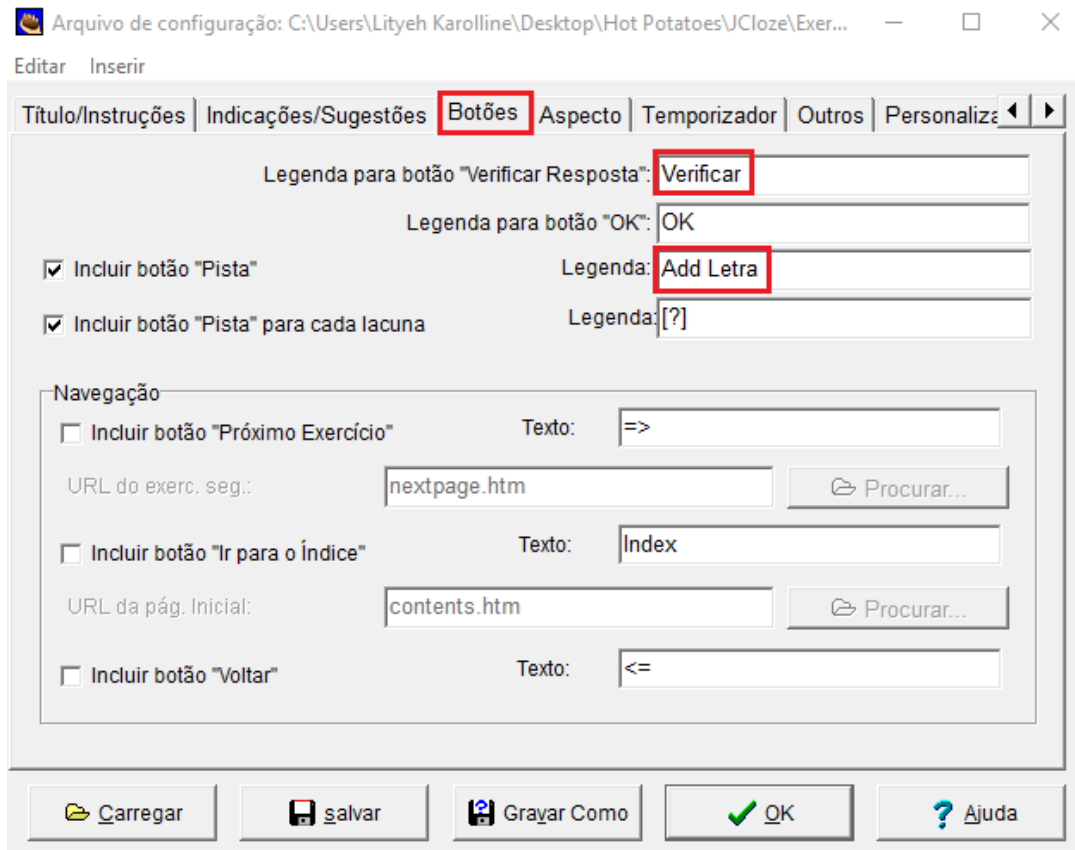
Arquivo de configuração: C:\Users\Lityeh Karolline\Desktop\Hot Potatoes\JCloze\Exer...

Editar Inserir

Título/Instruções | Indicações/Sugestões | Botões | Aspecto | Temporizador | Outros | Personaliza

Legenda para botão "Verificar Resposta": Verificar

Legenda para botão "OK": OK

Incluir botão "Pista" Legenda: Add Letra

Incluir botão "Pista" para cada lacuna Legenda: [?]

Navegação

Incluir botão "Próximo Exercício" Texto: =>

URL do exerc. seg.: nextpage.htm Procurar...

Incluir botão "Ir para o Índice" Texto: Index

URL da pág. Inicial: contents.htm Procurar...

Incluir botão "Voltar" Texto: <=

Carregar salvar Gravar Como OK Ajuda